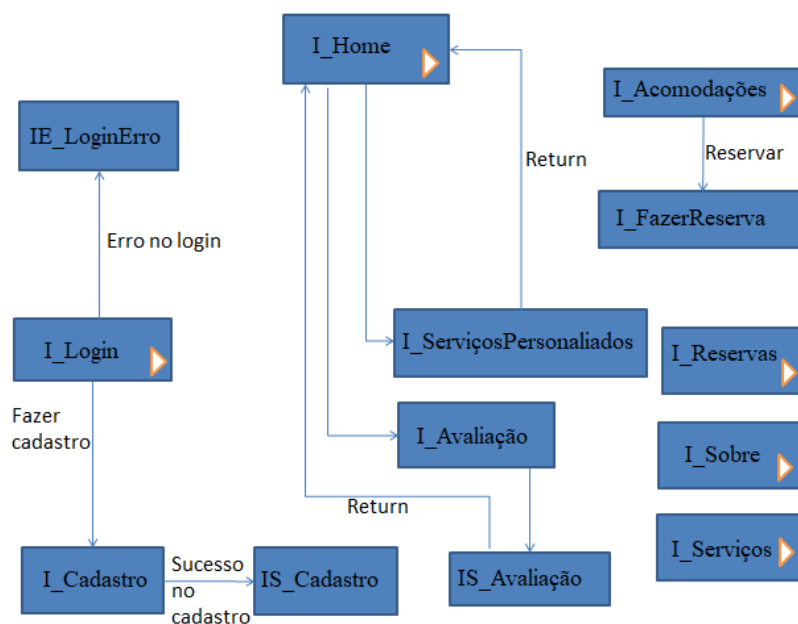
I_Home

I_Acomodações

Reservar

I_FazerReserva

IE_LoginErro

Return

Erro no login

I_Login

I_ServiçosPersonaliados

I_Reservas

Fazer cadastro

I_Avaliação

I_Sobre

Return

I_Serviços

I_Cadastro

Sucesso no cadastro

IS_Cadastro

IS_Avaliação